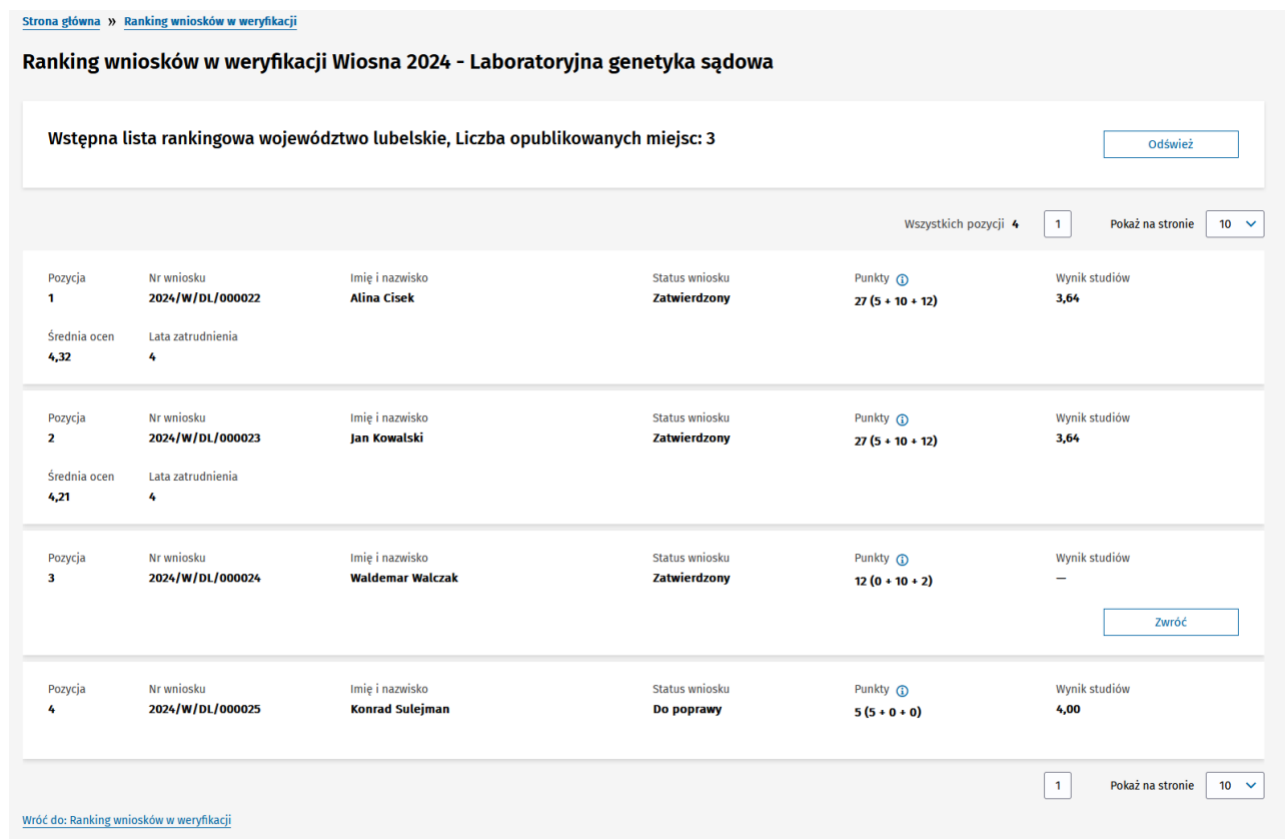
Strona główna » Ranking wniosków w weryfikacji

Ranking wniosków w weryfikacji Wiosna 2024 - Laboratoryjna genetyka sądowa

Wstępna lista rankingowa województwo lubelskie, Liczba opublikowanych miejsc: 3

Odśwież

Wszystkich pozycji 4   1   Pokaż na stronie 10

Pozycja
1
Nr wniosku
2024/W/DL/000022
Imię i nazwisko
Alina Cisek
Status wniosku
Zatwierdzony
Punkty
27 (5 + 10 + 12)
Wynik studiów
3,64
Średnia ocen
4,32
Lata zatrudnienia
4

Pozycja
2
Nr wniosku
2024/W/DL/000023
Imię i nazwisko
Jan Kowalski
Status wniosku
Zatwierdzony
Punkty
27 (5 + 10 + 12)
Wynik studiów
3,64
Średnia ocen
4,21
Lata zatrudnienia
4

Pozycja
3
Nr wniosku
2024/W/DL/000024
Imię i nazwisko
Waldemar Walczak
Status wniosku
Zatwierdzony
Punkty
12 (0 + 10 + 2)
Wynik studiów
—
Zwróć

Pozycja
4
Nr wniosku
2024/W/DL/000025
Imię i nazwisko
Konrad Sulejman
Status wniosku
Do poprawy
Punkty
5 (5 + 0 + 0)
Wynik studiów
4,00

1   Pokaż na stronie 10

Wróć do: Ranking wniosków w weryfikacji